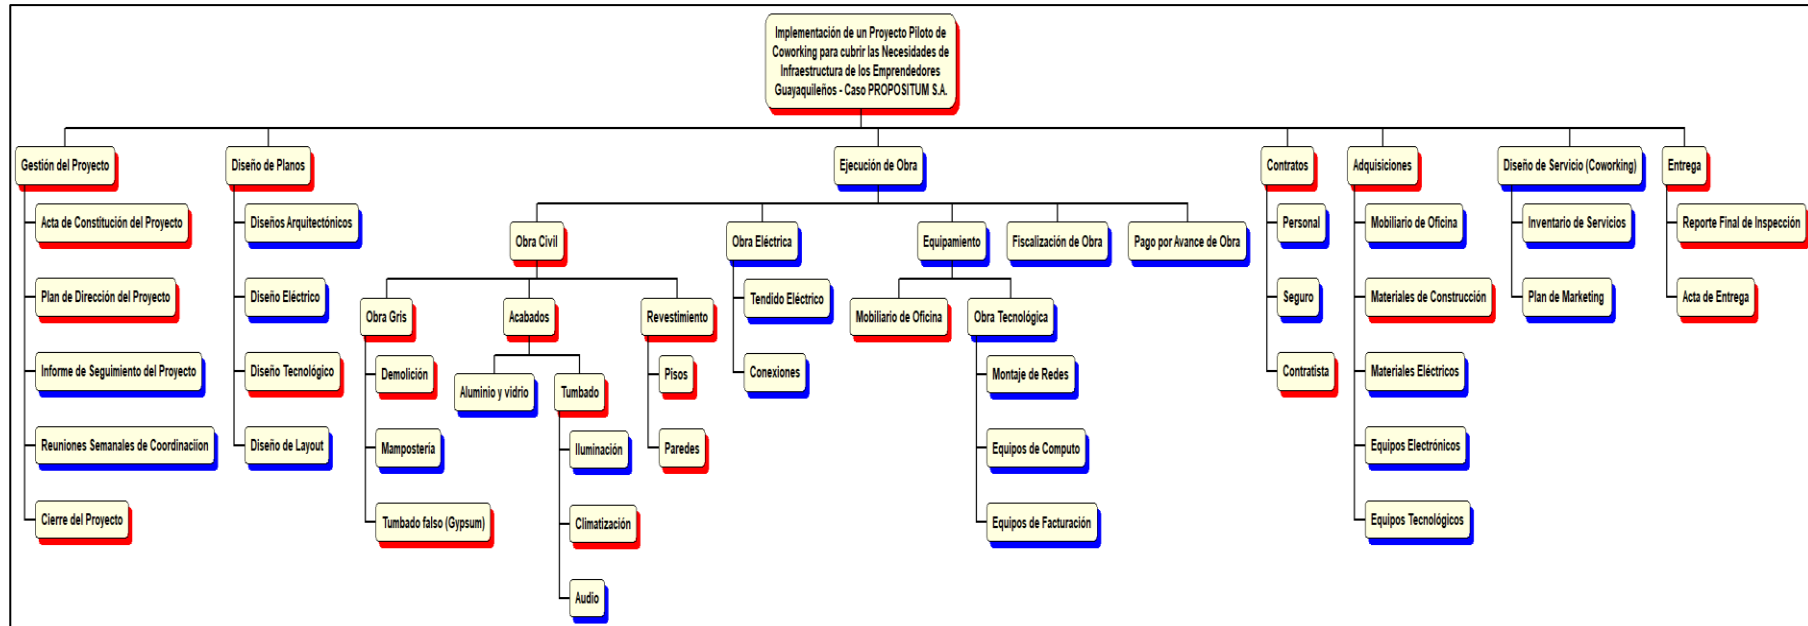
Implementación de un Proyecto Piloto de Coworking para cubrir las Necesidades de Infraestructura de los Emprendedores Guayaquileños - Caso PROPOSITUM S.A.

Gestión del Proyecto
Acta de Constitución del Proyecto
Plan de Dirección del Proyecto
Informe de Seguimiento del Proyecto
Reuniones Semanales de Coordinacion
Cierre del Proyecto

Diseño de Planos
Diseños Arquitectónicos
Diseño Eléctrico
Diseño Tecnológico
Diseño de Layout

Ejecución de Obra
Obra Civil
Obra Gris
Demolición
Mampostería
Tumbado falso (Gypsum)
Acabados
Aluminio y vidrio
Tumbado
Iluminación
Climatización
Audio
Revestimiento
Pisos
Paredes
Obra Eléctrica
Tendido Eléctrico
Conexiones
Equipamiento
Mobiliario de Oficina
Obra Tecnológica
Montaje de Redes
Equipos de Computo
Equipos de Facturación
Fiscalización de Obra
Pago por Avance de Obra

Contratos
Personal
Seguro
Contratista

Adquisiciones
Mobiliario de Oficina
Materiales de Construcción
Materiales Eléctricos
Equipos Electrónicos
Equipos Tecnológicos

Diseño de Servicio (Coworking)
Inventario de Servicios
Plan de Marketing

Entrega
Reporte Final de Inspección
Acta de Entrega